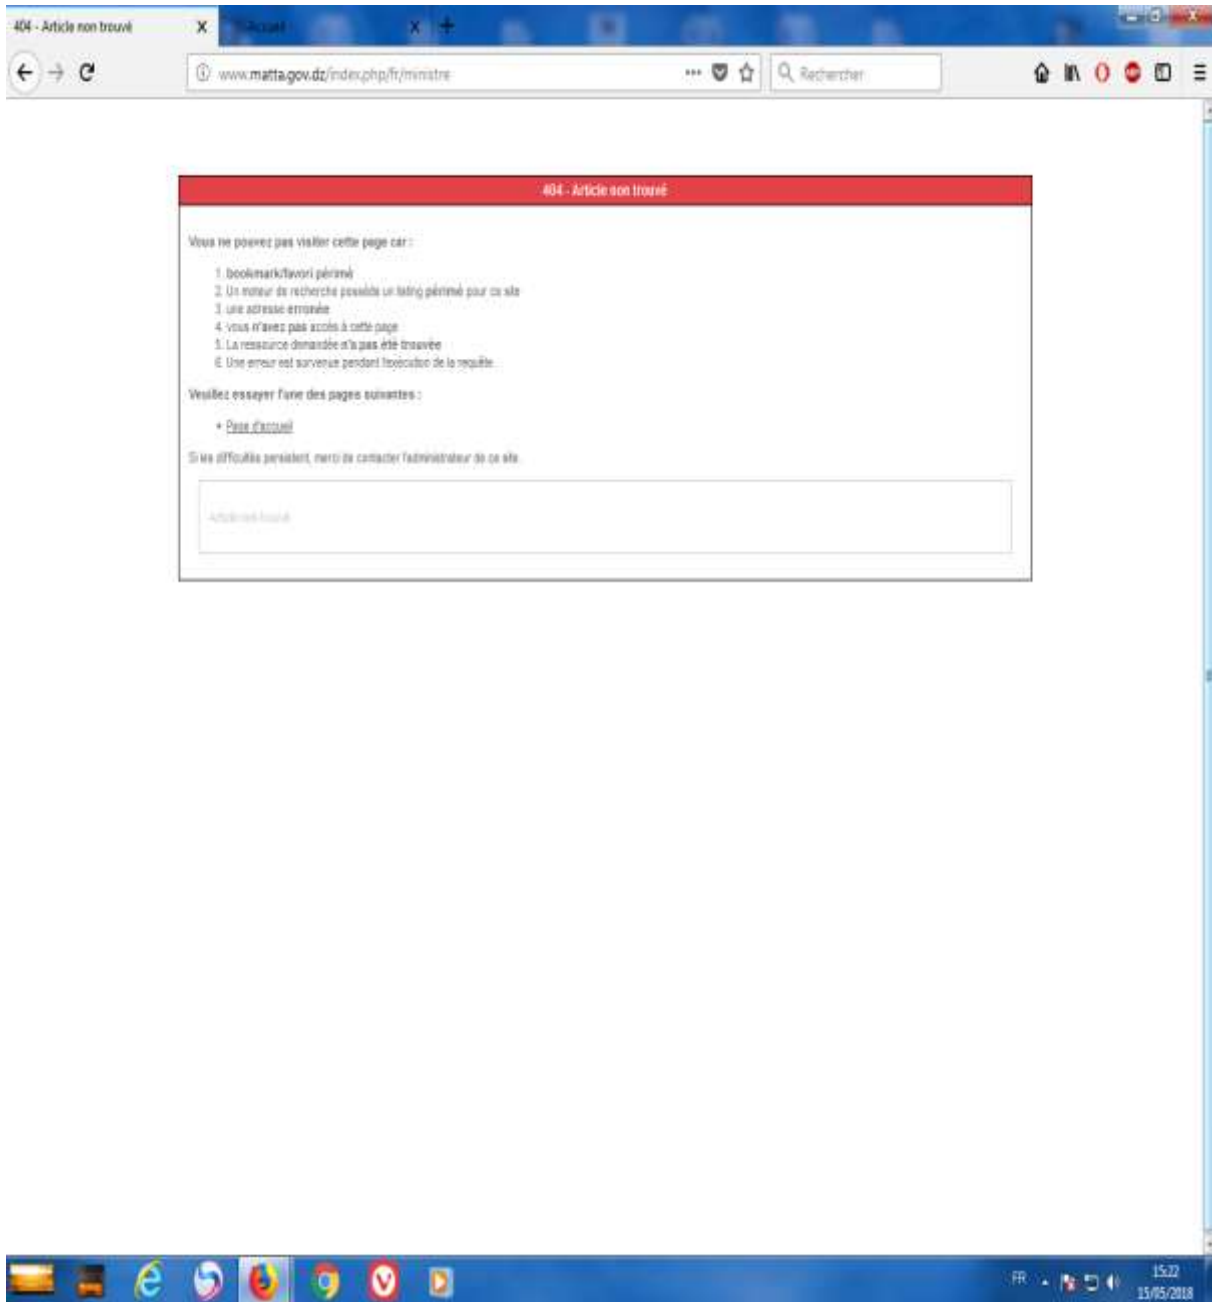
404 - Article non trouvé
X
Accueil
X
+

www.matta.gov.dz/index.php/fr/ministre
Rechercher

404 - Article non trouvé

Vous ne pouvez pas visiter cette page car :

1. bookmark/favori périmé
2. Un moteur de recherche possède un listing périmé pour ce site
3. une adresse erronée
4. vous n'avez pas accès à cette page
5. La ressource demandée n'a pas été trouvée
6. Une erreur est survenue pendant l'exécution de la requête.

Veuillez essayer l'une des pages suivantes :

• Page d'accueil

Si les difficultés persistent, merci de contacter l'administrateur de ce site.

Article non trouvé

FR
15:22
15/05/2018